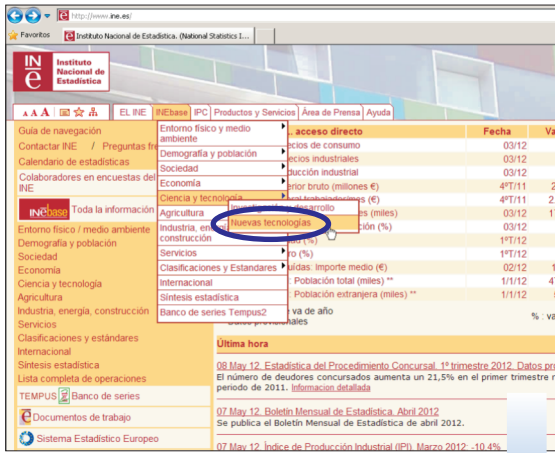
http://www.ine.es/

Favoritos | Instituto Nacional de Estadística. (National Statistics I...

INE Instituto Nacional de Estadística

A A A | EL INE | INEbase | IPC | Productos y Servicios | Área de Prensa | Ayuda

Guía de navegación
Contactar INE / Preguntas fr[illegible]
Calendario de estadísticas
Colaboradores en encuestas del INE

INEbase Toda la información
Entorno físico y medio ambiente
Demografía y población
Sociedad
Economía
Ciencia y tecnología
Agricultura
Industria, energía, construcción
Servicios
Clasificaciones y estándares
Internacional
Síntesis estadística
Lista completa de operaciones

TEMPUS Banco de series
Documentos de trabajo
Sistema Estadístico Europeo

Entorno físico y medio ambiente
Demografía y población
Sociedad
Economía
Ciencia y tecnología
Agricultura
Industria, en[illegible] construcción
Servicios
Clasificaciones y Estandares
Internacional
Síntesis estadística
Banco de series Tempus2

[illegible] desarrollo
Nuevas tecnologías

| acceso directo | Fecha | Va |
|---|---|---|
| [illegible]cios de consumo | 03/12 | |
| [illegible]ecios industriales | 03/12 | |
| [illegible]ducción industrial | 03/12 | |
| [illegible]rior bruto (millones €) | 4ºT/11 | 2 |
| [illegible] trabajadores (miles) | 4ºT/11 | 2 |
| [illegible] (miles) | 03/12 | 1 |
| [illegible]ción (%) | 03/12 | |
| | 1ºT/12 | |
| | 1ºT/12 | |
| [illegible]o (%) | 1ºT/12 | |
| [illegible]ulas: Importe medio (€) | 02/12 | 1 |
| Población total (miles) ** | 1/1/12 | 4 |
| Población extranjera (miles) ** | 1/1/12 | |

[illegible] va de año   % : va
Datos provisionales

Última hora

08 May 12. Estadística del Procedimiento Concursal. 1º trimestre 2012. Datos pr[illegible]
El número de deudores concursados aumenta un 21,5% en el primer trimestre r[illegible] periodo de 2011. Informacion detallada

07 May 12. Boletín Mensual de Estadística. Abril 2012
Se publica el Boletín Mensual de Estadística de abril 2012.

07 May 12. Índice de Producción Industrial (IPI). Marzo 2012. -10,4%